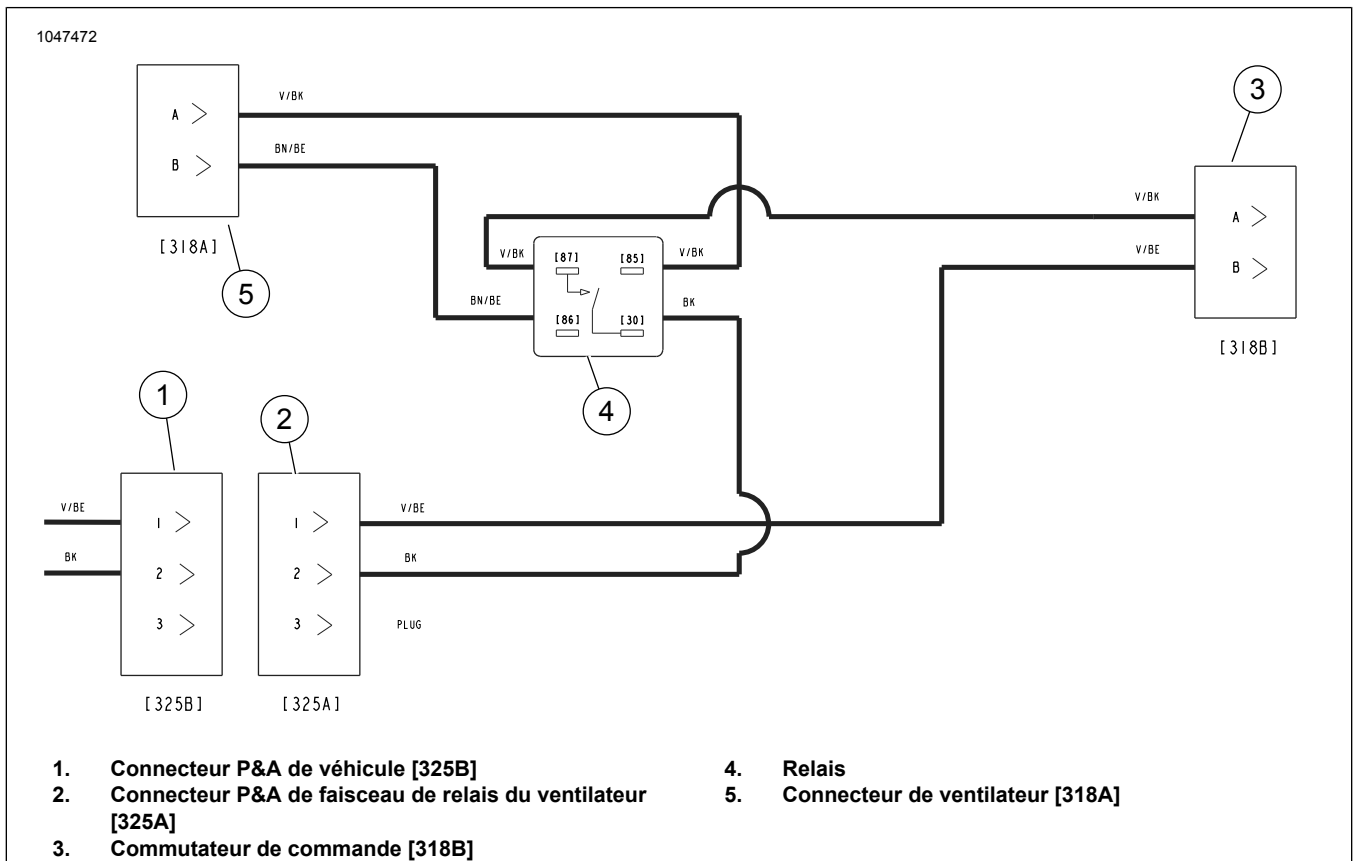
1047472

A
B
[318A]
5

V/BK
BN/BE

V/BK
[87]
[85]
V/BK
BN/BE
[86]
[30]
BK
4

3
V/BK
A
V/BE
B
[318B]

1
V/BE
1
BK
2
3
[325B]

2
1
V/BE
2
BK
3
PLUG
[325A]

1. Connecteur P&A de véhicule [325B]
2. Connecteur P&A de faisceau de relais du ventilateur [325A]
3. Commutateur de commande [318B]
4. Relais
5. Connecteur de ventilateur [318A]